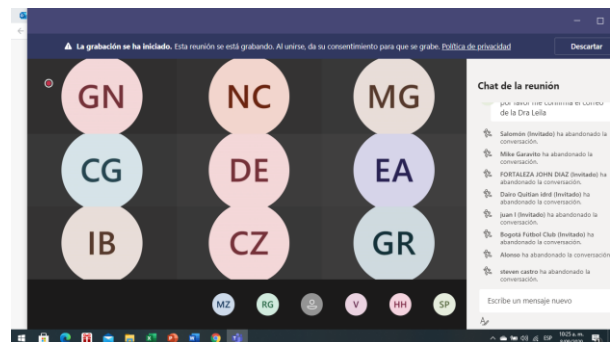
La grabación se ha iniciado. Esta reunión se está grabando. Al unirse, da su consentimiento para que se grabe. Política de privacidad

Descartar

GN

NC

MG

CG

DE

EA

IB

CZ

GR

MZ

RG

V

HH

SP

Chat de la reunión

por favor me confirma el correo de la Dra Leila

Salomón (Invitado) ha abandonado la conversación.

Mike Garavito ha abandonado la conversación.

FORTALEZA JOHN DIAZ (Invitado) ha abandonado la conversación.

Dairo Quitian Idrd (Invitado) ha abandonado la conversación.

juan I (Invitado) ha abandonado la conversación.

Bogotá Fútbol Club (Invitado) ha abandonado la conversación.

Alonso ha abandonado la conversación.

steven castro ha abandonado la conversación.

Escribe un mensaje nuevo

ESP

10:25 a. m.